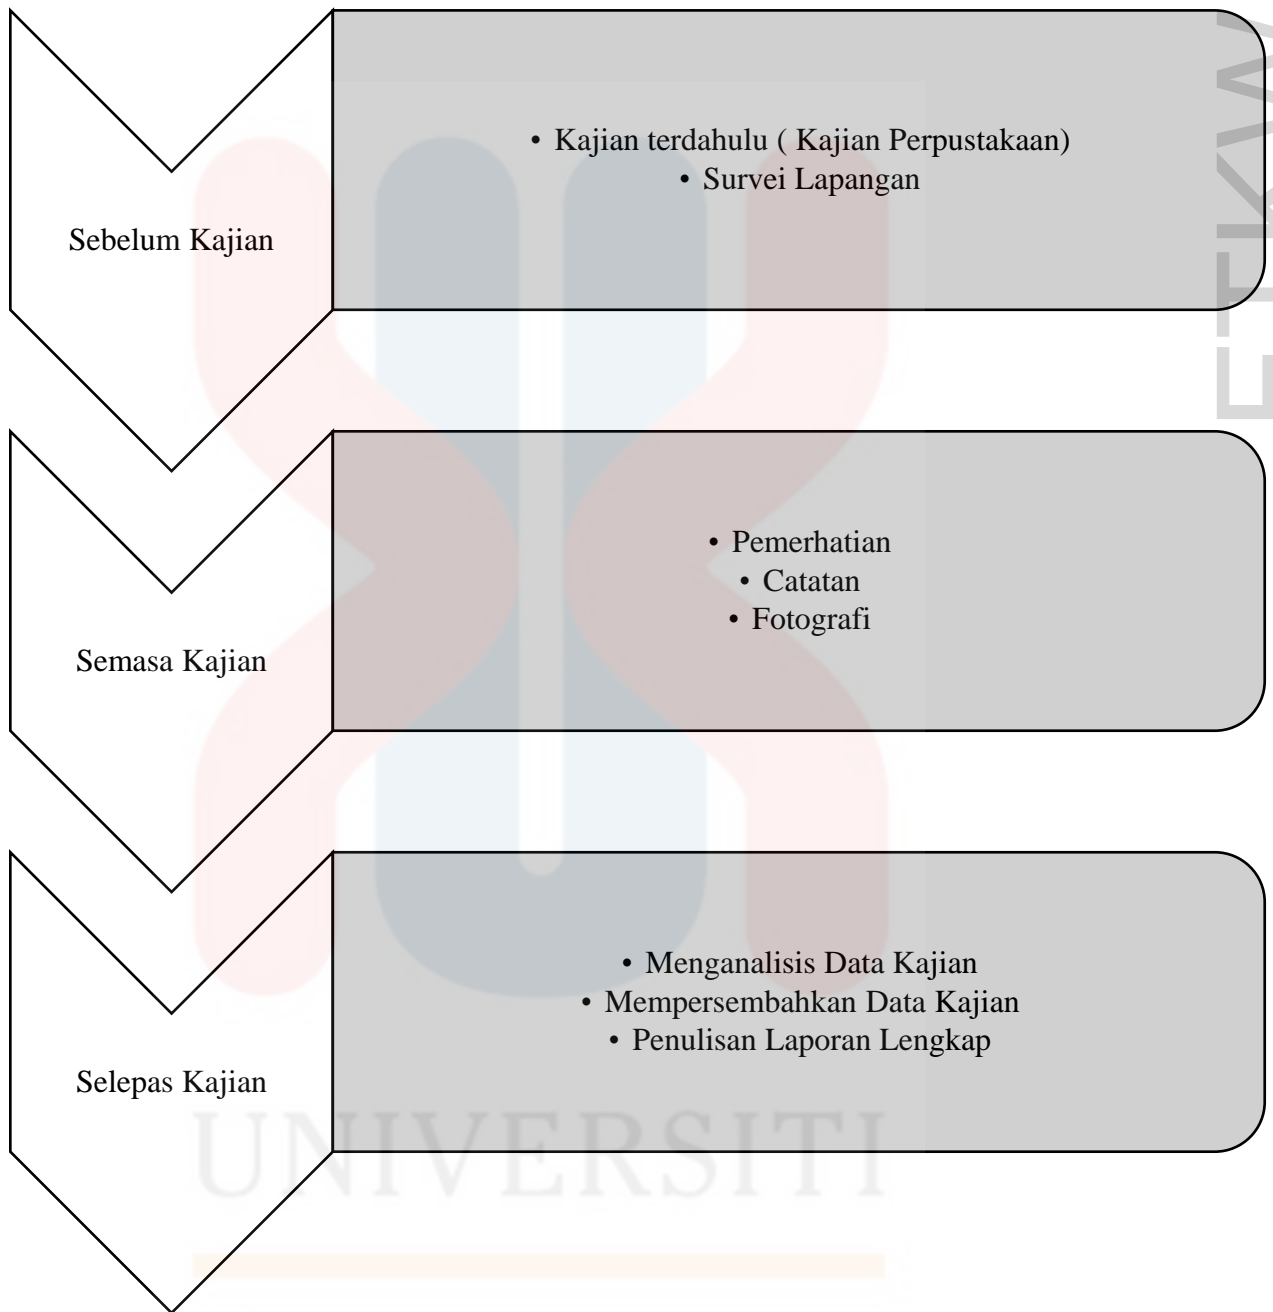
Sebelum Kajian

• Kajian terdahulu ( Kajian Perpustakaan)
• Survei Lapangan

Semasa Kajian

• Pemerhatian
• Catatan
• Fotografi

Selepas Kajian

• Menganalisis Data Kajian
• Mempersembahkan Data Kajian
• Penulisan Laporan Lengkap

UNIVERSITI

EKW